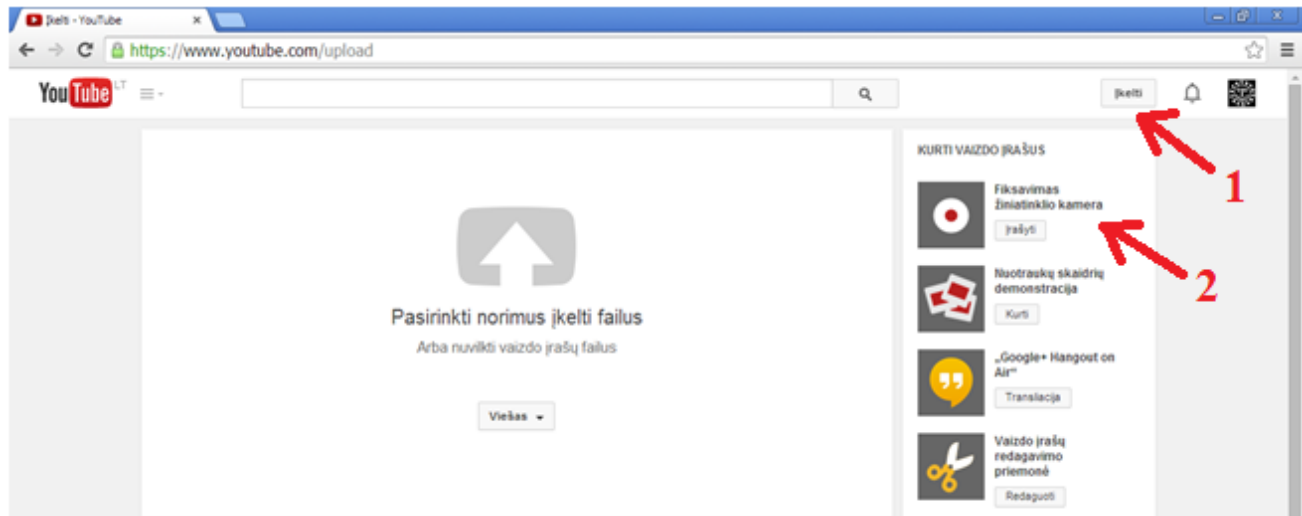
Įkelti - YouTube

https://www.youtube.com/upload

YouTube LT

Įkelti

1

2

KURTI VAIZDO ĮRAŠUS

Fiksavimas žiniatinklio kamera

Įrašyti

Nuotraukų skaidrių demonstracija

Kurti

„Google+ Hangout on Air"

Transliacija

Vaizdo įrašų redagavimo priemonė

Redaguoti

Pasirinkti norimus įkelti failus

Arba nuvilkti vaizdo įrašų failus

Viešas